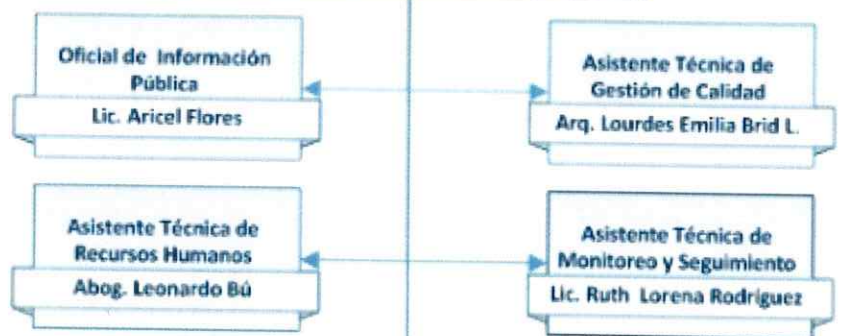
Oficial de Información Pública

Lic. Aricel Flores

Asistente Técnica de Gestión de Calidad

Arq. Lourdes Emilia Brid L.

Asistente Técnica de Recursos Humanos

Abog. Leonardo Bú

Asistente Técnica de Monitoreo y Seguimiento

Lic. Ruth Lorena Rodriguez